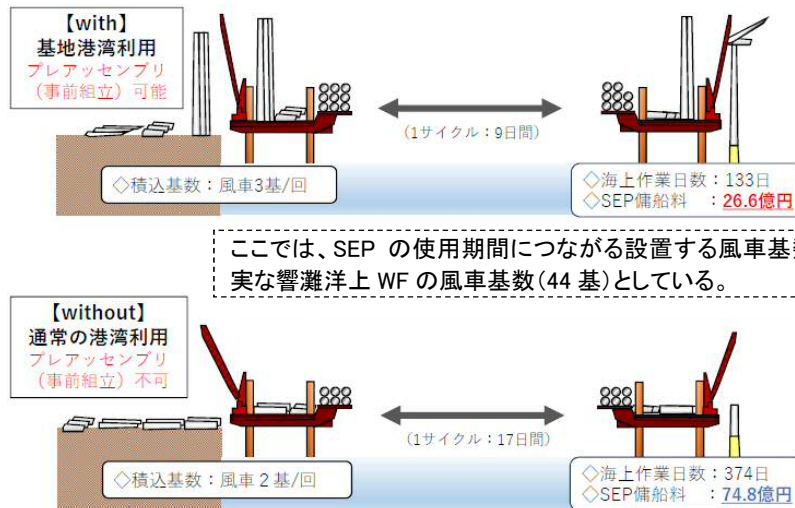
【with】
基地港湾利用
プレアッセンブリ
（事前組立）可能

（1サイクル：9日間）

◇積込基数：風車3基/回

◇海上作業日数：133日
◇SEP傭船料　：26.6億円

ここでは、SEP の使用期間につながる設置する風車基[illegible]
実な響灘洋上 WF の風車基数（44 基）としている。

【without】
通常の港湾利用
プレアッセンブリ
（事前組立）不可

（1サイクル：17日間）

◇積込基数：風車２基/回

◇海上作業日数：374日
◇SEP傭船料　：74.8億円